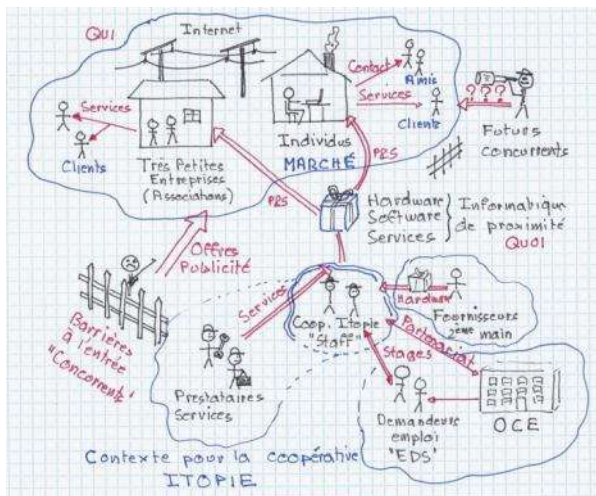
QUI

Internet

Services

Clients

Très Petites Entreprises (Associations)

Contact

Amis

Services

Clients

Individus

MARCHÉ

???

Futurs Concurrents

PRS

PRS

Hardware
Software
Services

Informatique de proximité

QUOI

Offres
Publicité

Barrières à l'entrée "Concurrents"

Services

Coop. Itopie "Staff"

Hardware

Fournisseurs 2ème main

Partenariat

Stages

Prestataires Services

Demandeurs emploi 'EDS'

OCE

Contexte pour la coopérative ITOPIE